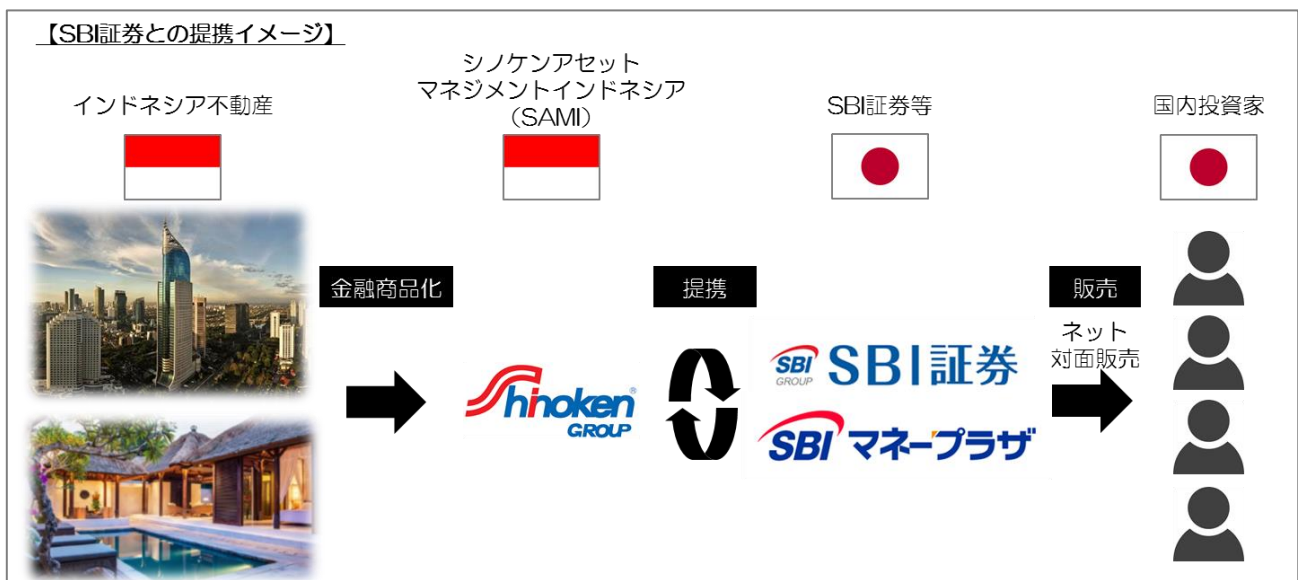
【SBI証券との提携イメージ】

インドネシア不動産

シノケンアセットマネジメントインドネシア（SAMI）

SBI証券等

国内投資家

金融商品化

提携

販売

Shinoken® GROUP

SBI GROUP SBI証券

SBI マネープラザ

ネット
対面販売